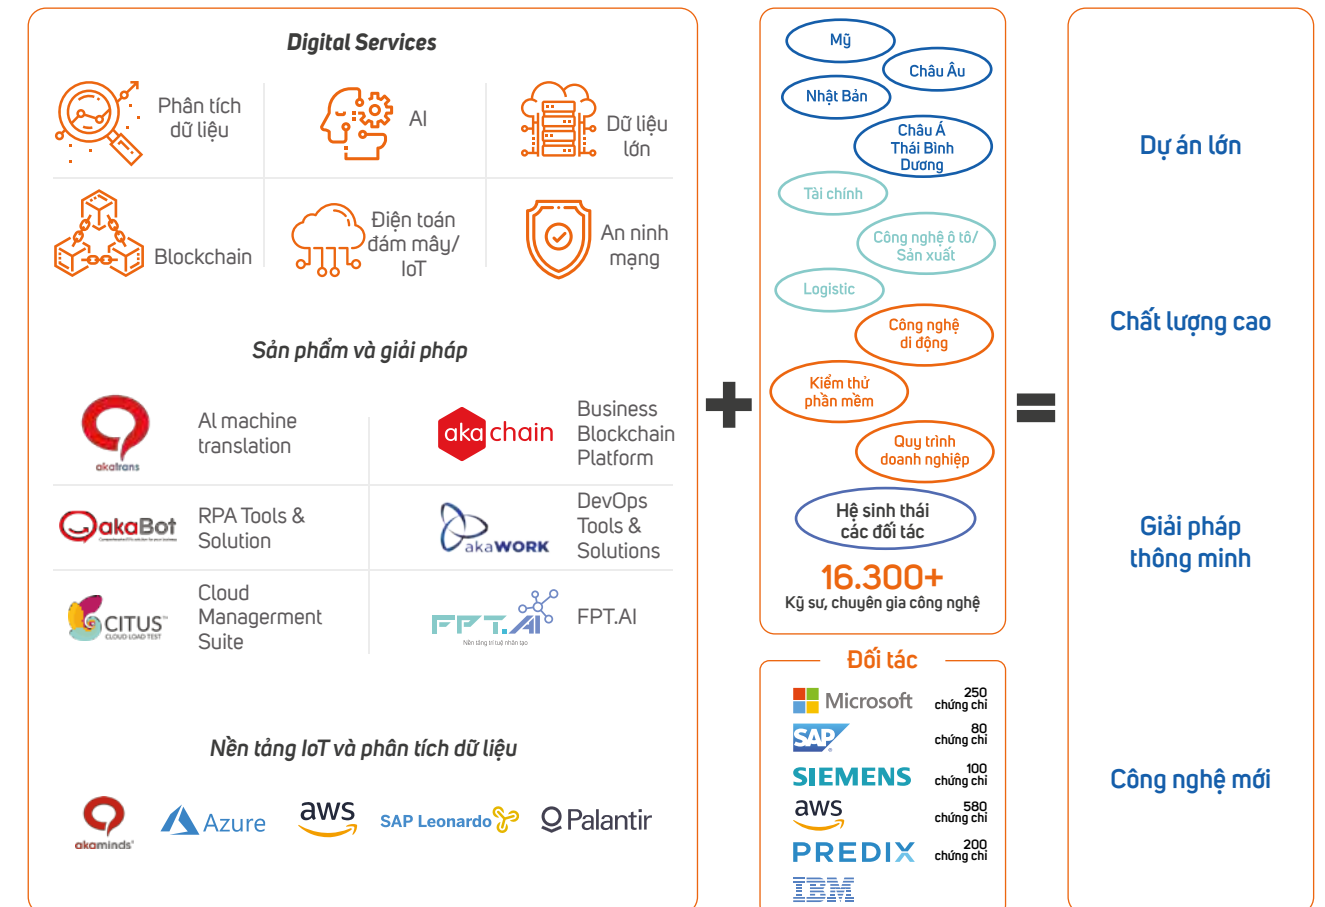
Digital Services

Phân tích dữ liệu

AI

Dữ liệu lớn

Blockchain

Điện toán đám mây/ IoT

An ninh mạng

Sản phẩm và giải pháp

akatrans

AI machine translation

akachain

Business Blockchain Platform

akaBot

RPA Tools & Solution

akaWORK

DevOps Tools & Solutions

CITUS CLOUD LOAD TEST

Cloud Managerment Suite

FPT.AI

Nền tảng trí tuệ nhân tạo

FPT.AI

Nền tảng IoT và phân tích dữ liệu

akaminds

Azure

aws

SAP Leonardo

Palantir

Mỹ

Châu Âu

Nhật Bản

Châu Á Thái Bình Dương

Tài chính

Công nghệ ô tô/ Sản xuất

Logistic

Công nghệ di động

Kiểm thử phần mềm

Quy trình doanh nghiệp

Hệ sinh thái các đối tác

16.300+

Kỹ sư, chuyên gia công nghệ

Đối tác

Microsoft 250 chứng chỉ

SAP 80 chứng chỉ

SIEMENS 100 chứng chỉ

aws 580 chứng chỉ

PREDIX 200 chứng chỉ

IBM

Dự án lớn

Chất lượng cao

Giải pháp thông minh

Công nghệ mới